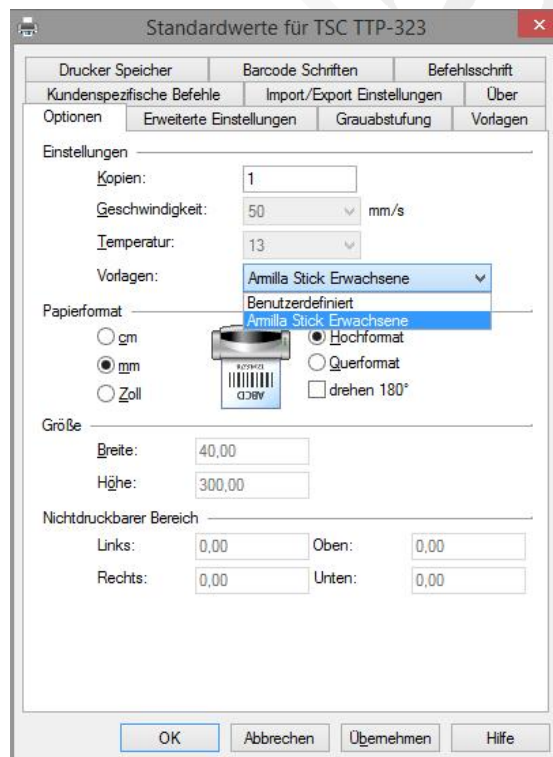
Standardwerte für TSC TTP-323

Drucker Speicher
Barcode Schriften
Befehlsschrift
Kundenspezifische Befehle
Import/Export Einstellungen
Über
Optionen
Erweiterte Einstellungen
Graustufung
Vorlagen

Einstellungen
Kopien: 1
Geschwindigkeit: 50 mm/s
Temperatur: 13
Vorlagen: Armilla Stick Erwachsene
Benutzerdefiniert
Armilla Stick Erwachsene

Papierformat
cm
mm
Zoll
ABCD
Hochformat
Querformat
drehen 180°

Größe
Breite: 40,00
Höhe: 300,00

Nichtdruckbarer Bereich
Links: 0,00
Oben: 0,00
Rechts: 0,00
Unten: 0,00

OK
Abbrechen
Übernehmen
Hilfe